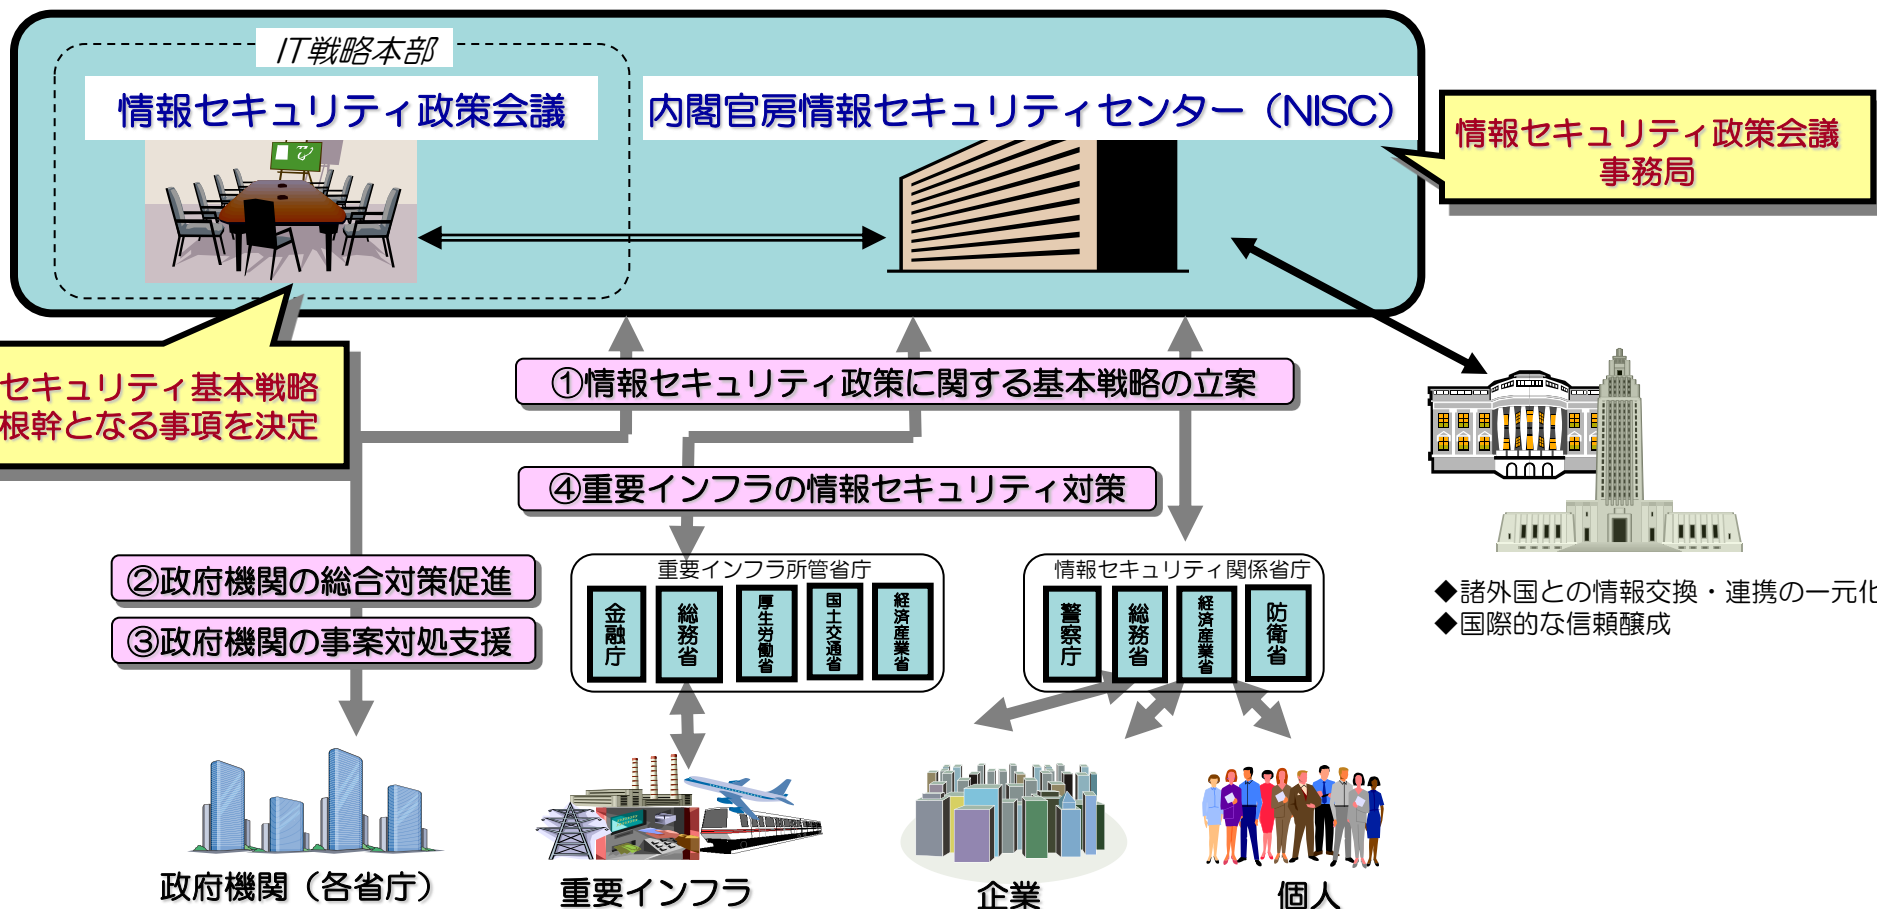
IT戦略本部

情報セキュリティ政策会議

内閣官房情報セキュリティセンター（NISC）

情報セキュリティ政策会議
事務局

セキュリティ基本戦略
根幹となる事項を決定

①情報セキュリティ政策に関する基本戦略の立案

④重要インフラの情報セキュリティ対策

②政府機関の総合対策促進

③政府機関の事案対処支援

重要インフラ所管省庁

金融庁

総務省

厚生労働省

国土交通省

経済産業省

情報セキュリティ関係省庁

警察庁

総務省

経済産業省

防衛省

◆諸外国との情報交換・連携の一元化

◆国際的な信頼醸成

政府機関（各省庁）

重要インフラ

企業

個人